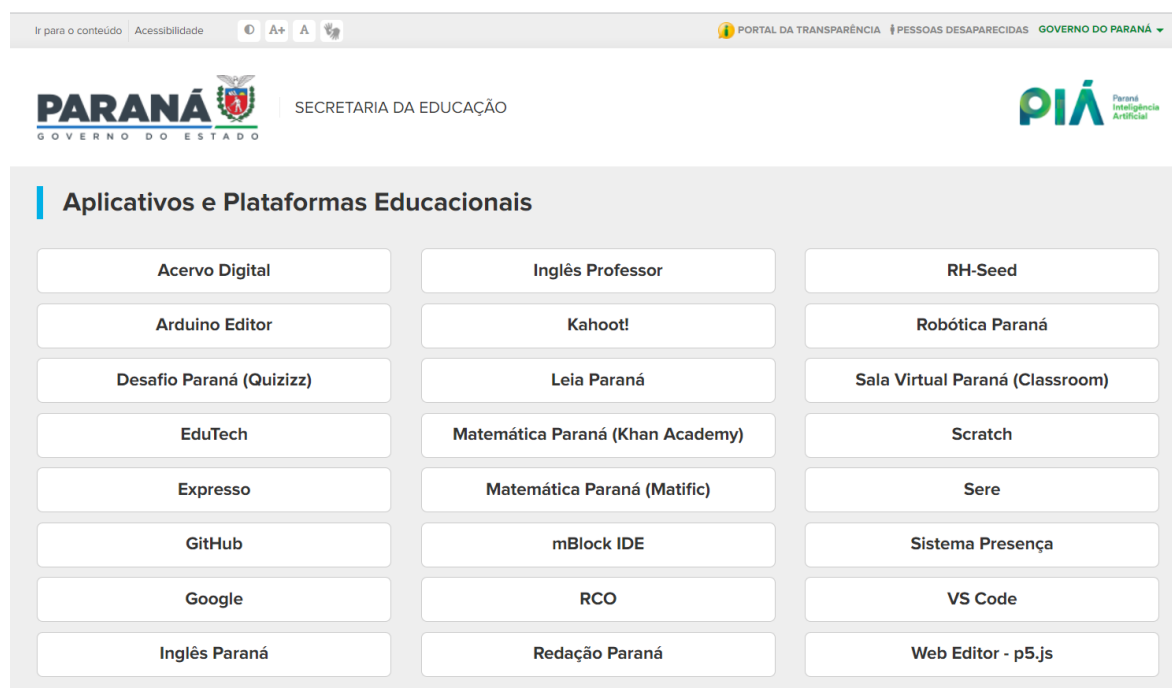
Ir para o conteúdo Acessibilidade A+ A

PORTAL DA TRANSPARÊNCIA PESSOAS DESAPARECIDAS GOVERNO DO PARANÁ

PARANÁ GOVERNO DO ESTADO

SECRETARIA DA EDUCAÇÃO

PIÁ Paraná Inteligência Artificial

Aplicativos e Plataformas Educacionais

Acervo Digital
Arduino Editor
Desafio Paraná (Quizizz)
EduTech
Expresso
GitHub
Google
Inglês Paraná

Inglês Professor
Kahoot!
Leia Paraná
Matemática Paraná (Khan Academy)
Matemática Paraná (Matific)
mBlock IDE
RCO
Redação Paraná

RH-Seed
Robótica Paraná
Sala Virtual Paraná (Classroom)
Scratch
Sere
Sistema Presença
VS Code
Web Editor - p5.js